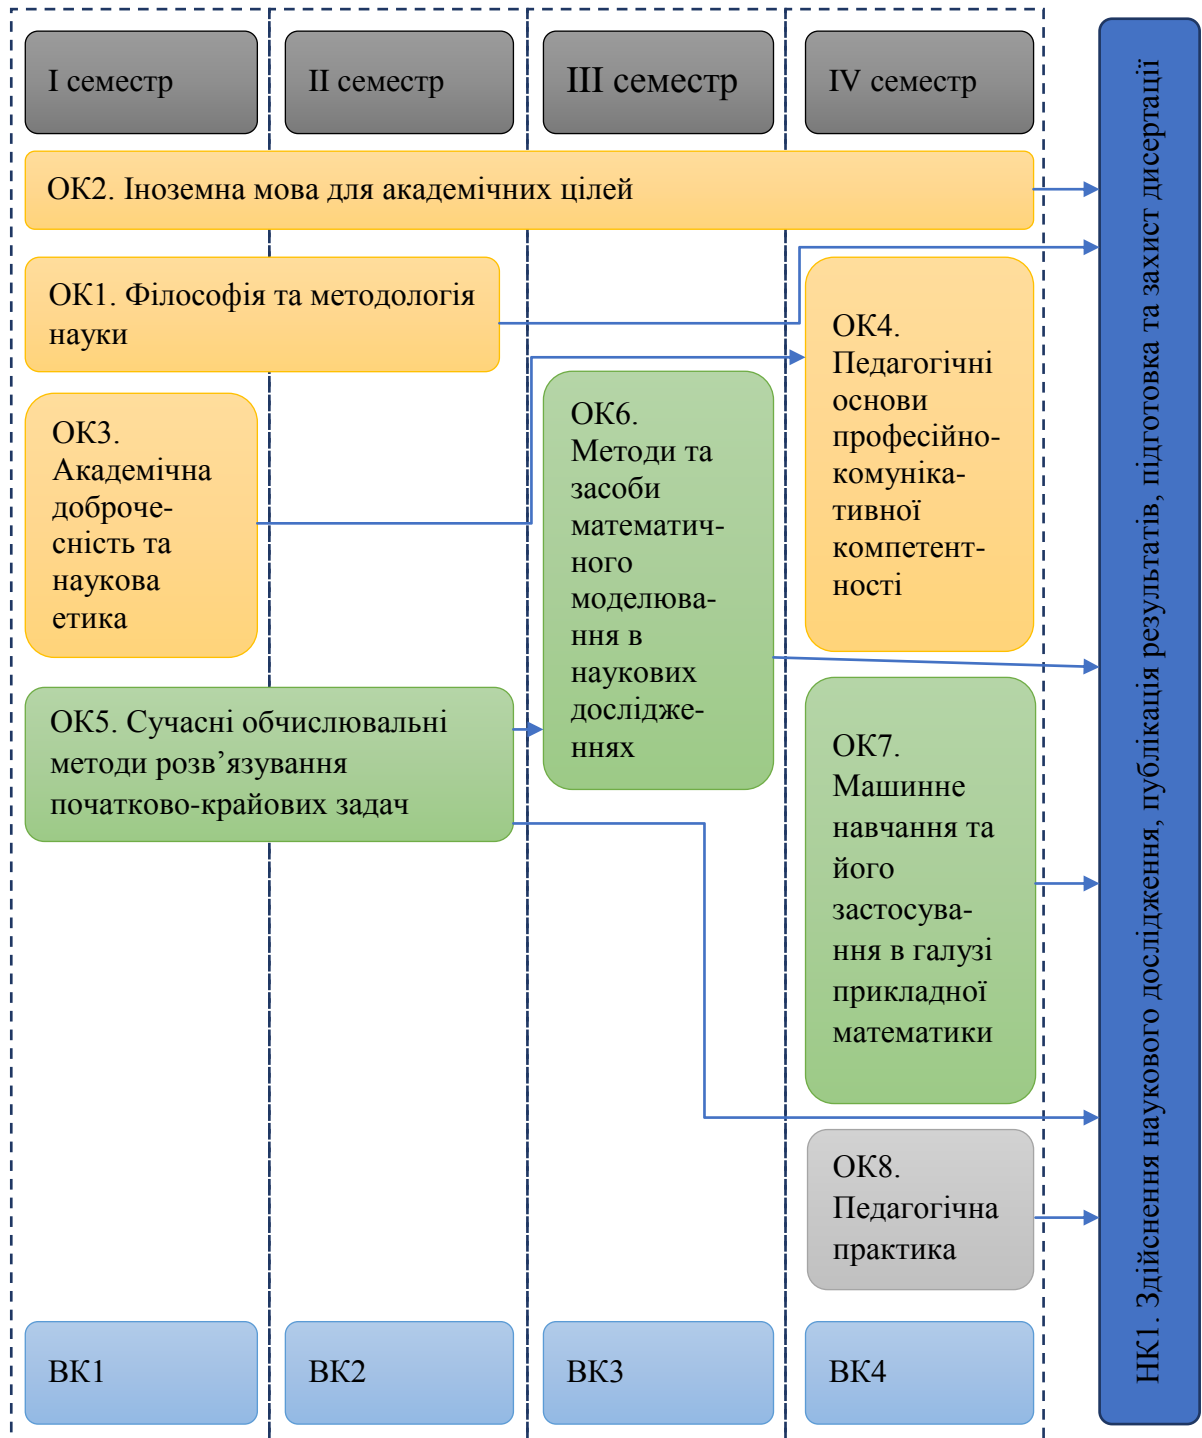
I семестр

II семестр

III семестр

IV семестр

ОК2. Іноземна мова для академічних цілей

ОК1. Філософія та методологія науки

ОК4. Педагогічні основи професійно-комунікативної компетентності

ОК3. Академічна доброчесність та наукова етика

ОК6. Методи та засоби математичного моделювання в наукових дослідженнях

ОК5. Сучасні обчислювальні методи розв’язування початково-крайових задач

ОК7. Машинне навчання та його застосування в галузі прикладної математики

ОК8. Педагогічна практика

ВК1

ВК2

ВК3

ВК4

НК1. Здійснення наукового дослідження, публікація результатів, підготовка та захист дисертації